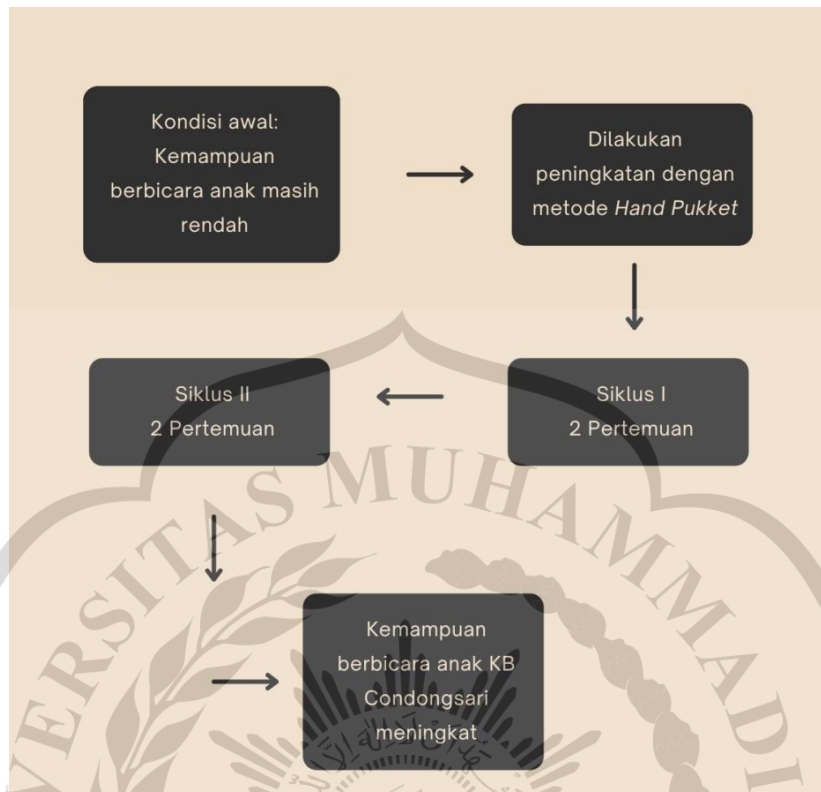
Kondisi awal: Kemampuan berbicara anak masih rendah

Dilakukan peningkatan dengan metode *Hand Pukket*

Siklus I
2 Pertemuan

Siklus II
2 Pertemuan

Kemampuan berbicara anak KB Condongsari meningkat

ERSITAS MUHAMMADI